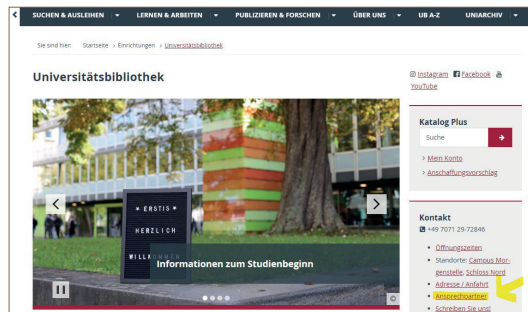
SUCHEN & AUSLEIHEN ▾ LERNEN & ARBEITEN ▾ PUBLIZIEREN & FORSCHEN ▾ ÜBER UNS ▾ UB A-Z UNIARCHIV ▾

Sie sind hier: Startseite > Einrichtungen > Universitätsbibliothek

Universitätsbibliothek

Instagram Facebook YouTube

* ERSTIS *
HERZLICH
WILLKOMMEN

Informationen zum Studienbeginn

Katalog Plus
Suche
> Mein Konto
> Anschaffungsvorschlag

Kontakt
+49 7071 29-72846
• Öffnungszeiten
• Standorte: Campus Morgenstelle, Schloss Nord
• Adresse / Anfahrt
• Ansprechpartner
• Schreiben Sie uns!